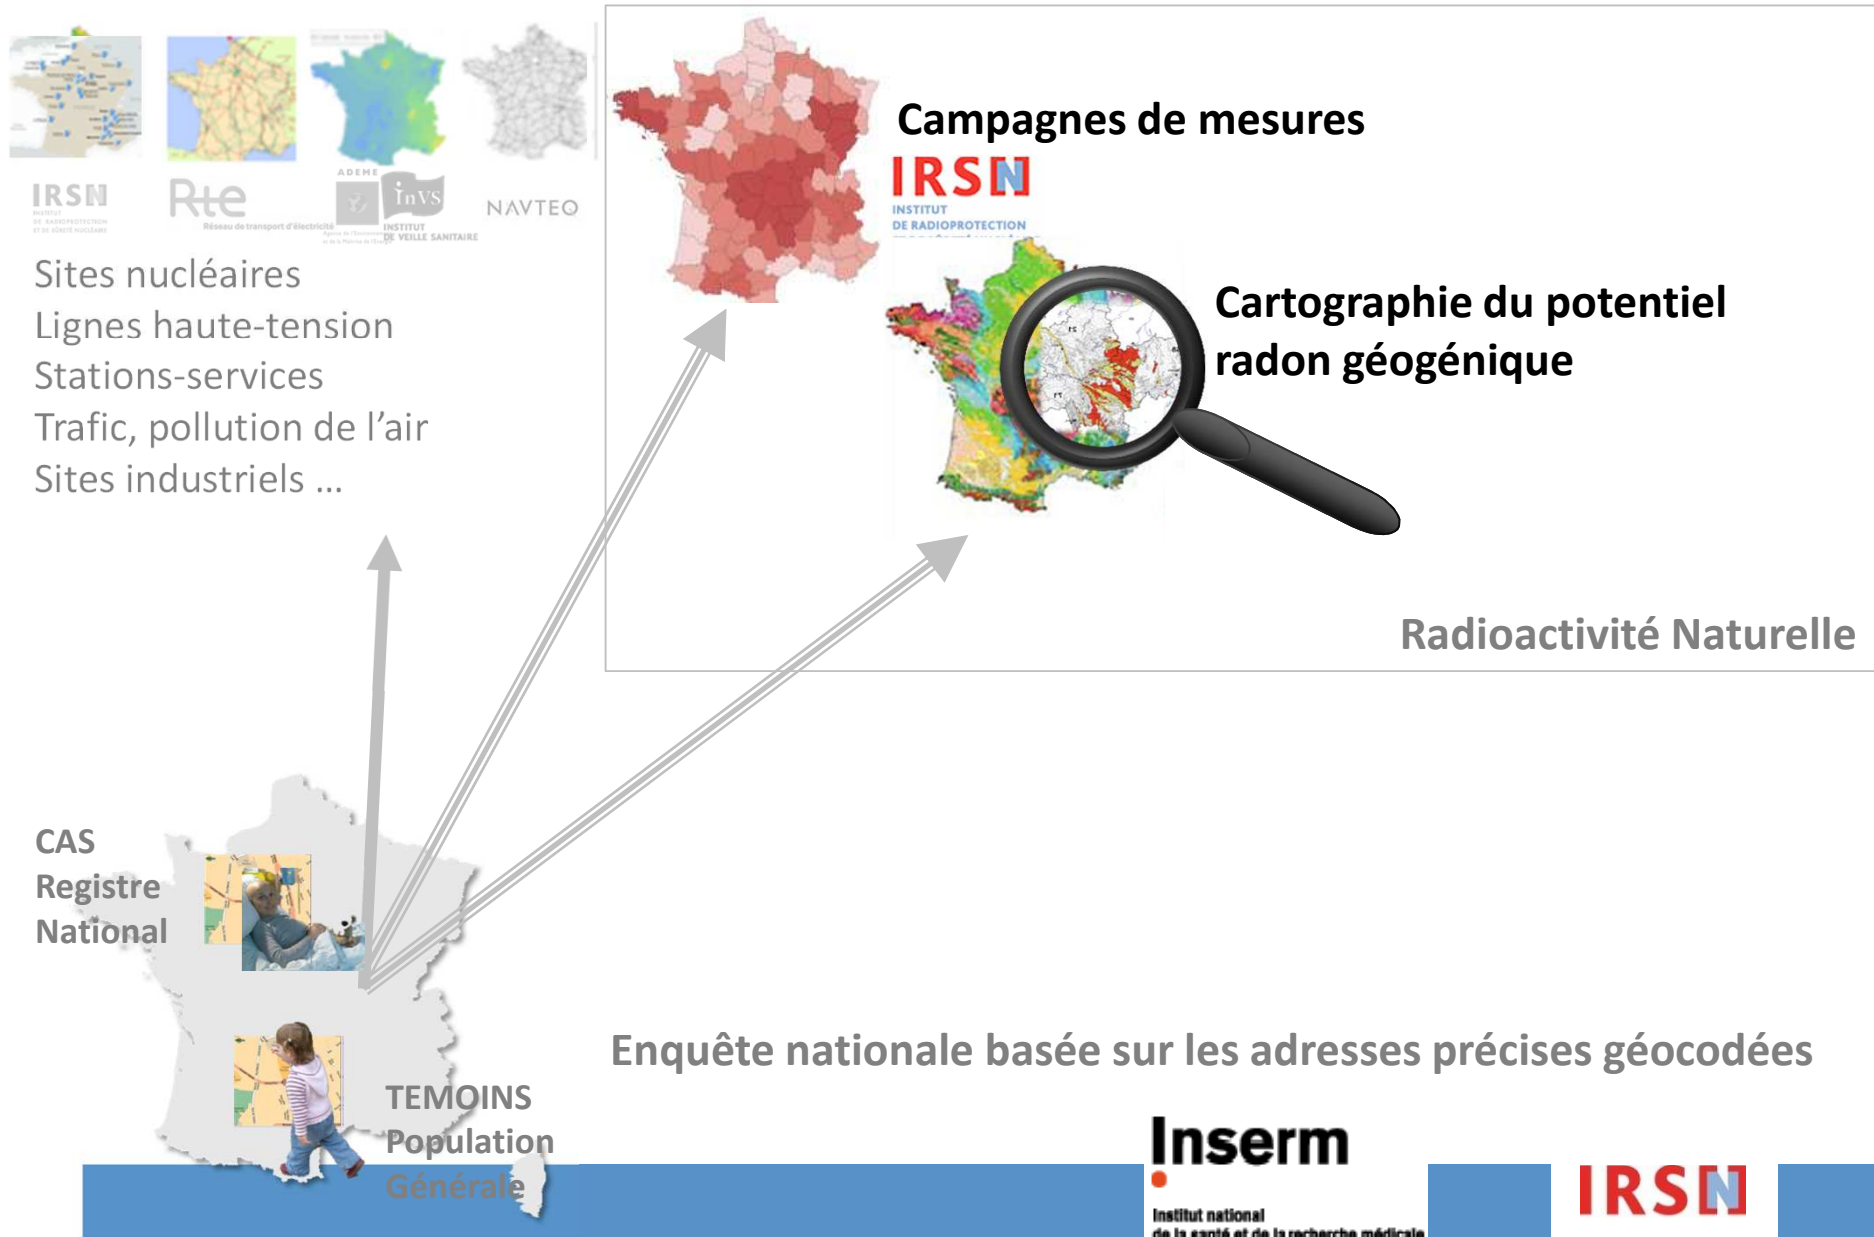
IRSN
INSTITUT DE RADIOPROTECTION ET DE SÛRETÉ NUCLÉAIRE

Rte
Réseau de transport d'électricité

ADEME

InVS
INSTITUT DE VEILLE SANITAIRE

NAVTEQ

Sites nucléaires
Lignes haute-tension
Stations-services
Trafic, pollution de l'air
Sites industriels …

Campagnes de mesures

IRSN
INSTITUT DE RADIOPROTECTION

Cartographie du potentiel radon géogénique

Radioactivité Naturelle

CAS
Registre
National

TEMOINS
Population
Générale

Enquête nationale basée sur les adresses précises géocodées

Inserm
Institut national de la santé et de la recherche médicale

IRSN